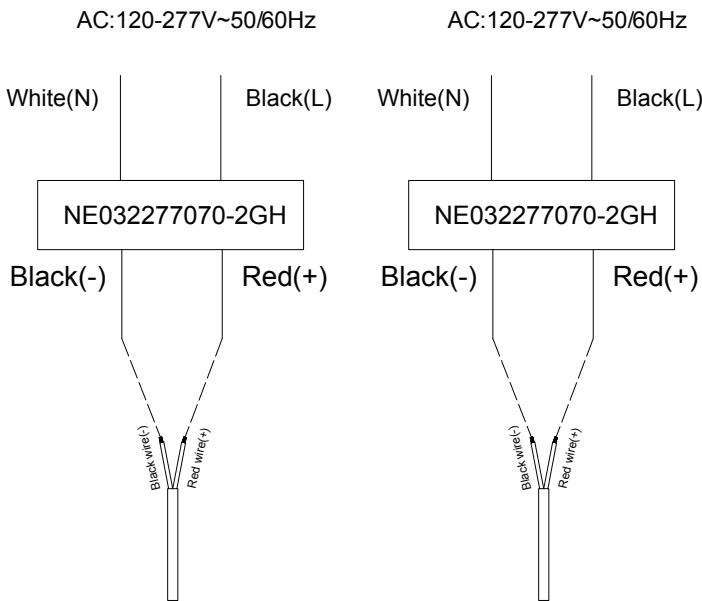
AC:120-277V~50/60Hz

White(N)

Black(L)

NE032277070-2GH

Black(-)

Red(+)

Black wire(-)

Red wire(+)

AC:120-277V~50/60Hz

White(N)

Black(L)

NE032277070-2GH

Black(-)

Red(+)

Black wire(-)

Red wire(+)